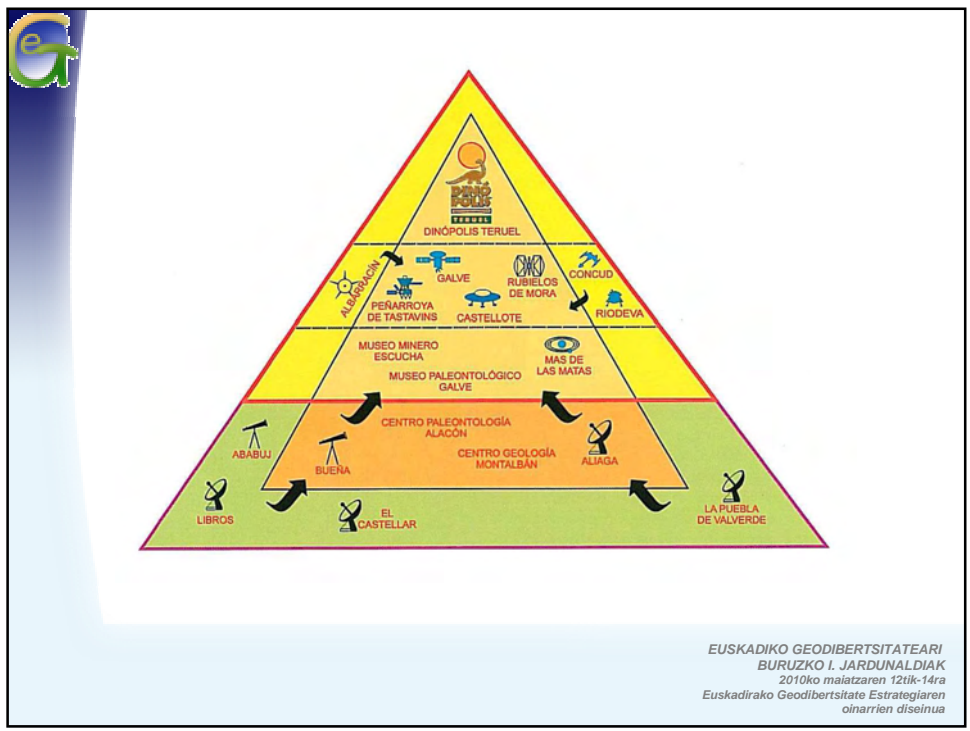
DINÓPOLIS TERUEL

DINÓPOLIS TERUEL

ALBARRACÍN
GALVE
RUBIELOS DE MORA
CONCUD
PEÑARROYA DE TASTAVINS
CASTELLOTE
RIODEVA

MUSEO MINERO ESCUCHA
MAS DE LAS MATAS
MUSEO PALEONTOLÓGICO GALVE

ABABUJ
CENTRO PALEONTOLOGÍA ALACÓN
BUEÑA
CENTRO GEOLOGÍA MONTALBÁN
ALIAGA
LIBROS
EL CASTELLAR
LA PUEBLA DE VALVERDE

EUSKADIKO GEODIBERTSITATEARI BURUZKO I. JARDUNALDIAK
2010ko maiatzaren 12tik-14ra
Euskadirako Geodibertsitate Estrategiaren oinarrien diseinua